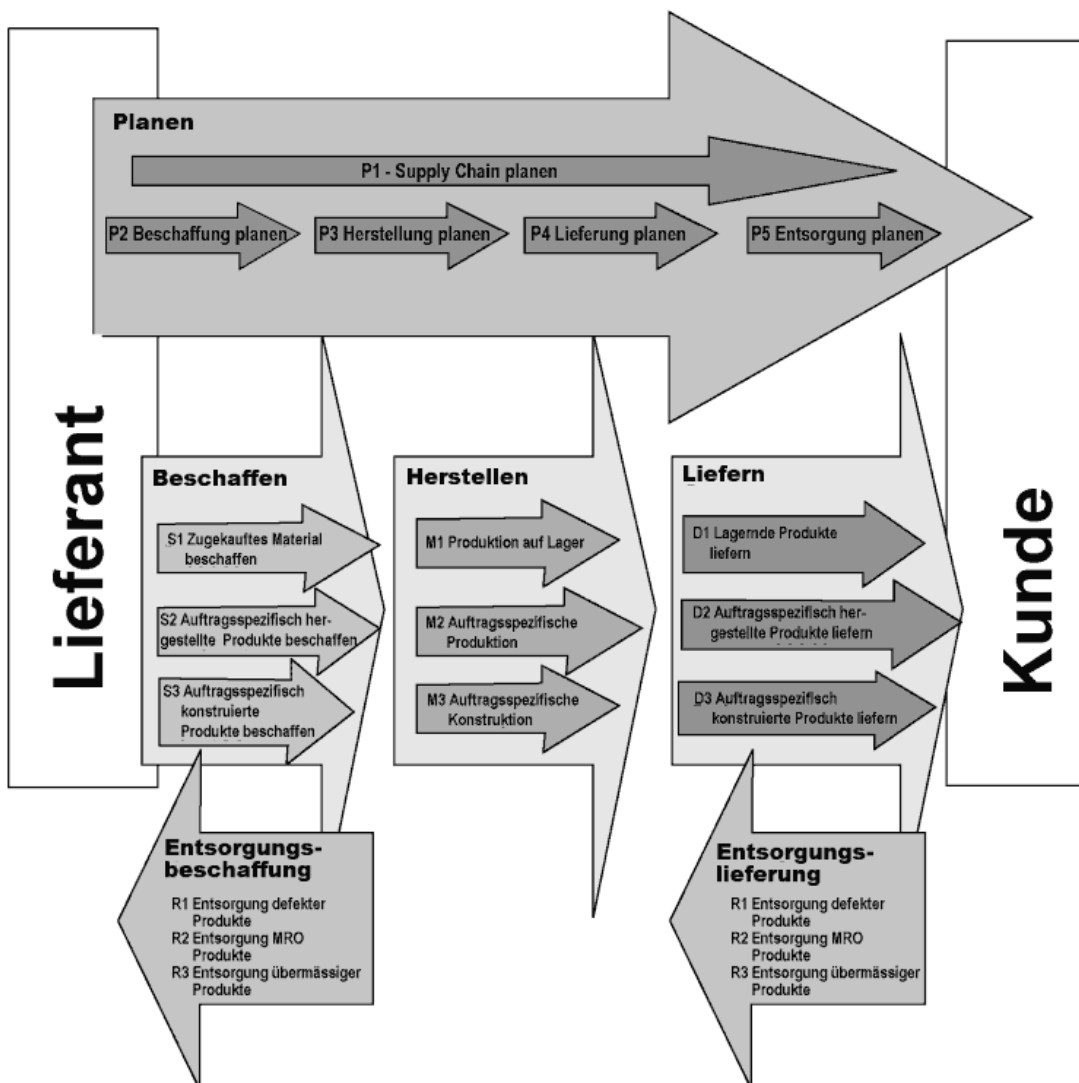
Planen

P1 - Supply Chain planen

P2 Beschaffung planen

P3 Herstellung planen

P4 Lieferung planen

P5 Entsorgung planen

Lieferant

Beschaffen

S1 Zugekauftes Material beschaffen

S2 Auftragsspezifisch hergestellte Produkte beschaffen

S3 Auftragsspezifisch konstruierte Produkte beschaffen

Herstellen

M1 Produktion auf Lager

M2 Auftragsspezifische Produktion

M3 Auftragsspezifische Konstruktion

Liefern

D1 Lagernde Produkte liefern

D2 Auftragsspezifisch hergestellte Produkte liefern

D3 Auftragsspezifisch konstruierte Produkte liefern

Kunde

Entsorgungsbeschaffung

R1 Entsorgung defekter Produkte
R2 Entsorgung MRO Produkte
R3 Entsorgung übermässiger Produkte

Entsorgungslieferung

R1 Entsorgung defekter Produkte
R2 Entsorgung MRO Produkte
R3 Entsorgung übermässiger Produkte